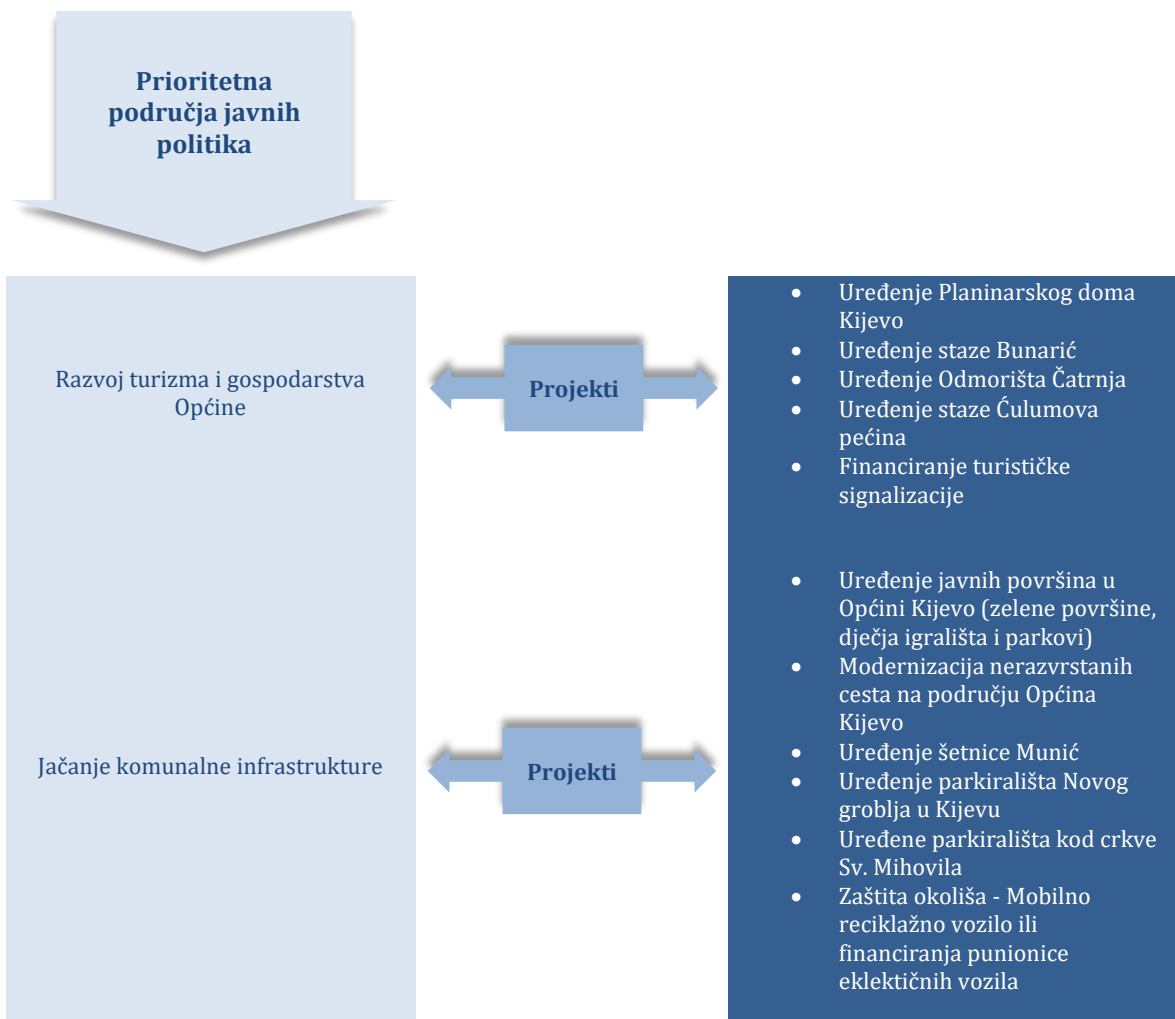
Prioritetna područja javnih politika

Razvoj turizma i gospodarstva Općine

Projekti

- Uređenje Planinarskog doma Kijevo
- Uređenje staze Bunarić
- Uređenje Odmorišta Čatrnja
- Uređenje staze Ćulumova pećina
- Financiranje turističke signalizacije

Jačanje komunalne infrastrukture

Projekti

- Uređenje javnih površina u Općini Kijevo (zelene površine, dječja igrališta i parkovi)
- Modernizacija nerazvrstanih cesta na području Općina Kijevo
- Uređenje šetnice Munić
- Uređenje parkirališta Novog groblja u Kijevu
- Uređene parkirališta kod crkve Sv. Mihovila
- Zaštita okoliša - Mobilno reciklažno vozilo ili financiranja punionice eklektičnih vozila